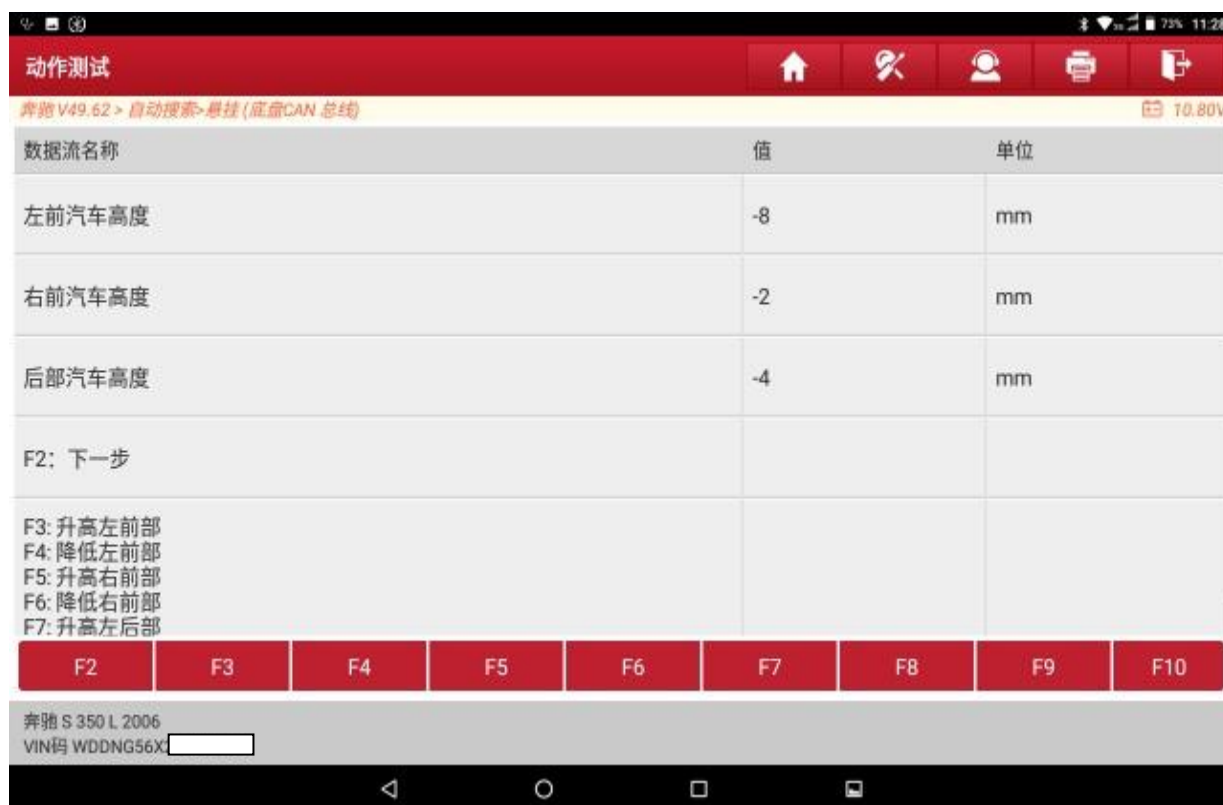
73% 11:2

动作测试

奔驰 V49.62 > 自动搜索>悬挂 (底盘CAN 总线)

10.80V

| 数据流名称 | 值 | 单位 |
|---|---|---|
| 左前汽车高度 | -8 | mm |
| 右前汽车高度 | -2 | mm |
| 后部汽车高度 | -4 | mm |
| F2：下一步 | | |
| F3: 升高左前部<br>F4: 降低左前部<br>F5: 升高右前部<br>F6: 降低右前部<br>F7: 升高左后部 | | |

F2 F3 F4 F5 F6 F7 F8 F9 F10

奔驰 S 350 L 2006
VIN码 WDDNG56X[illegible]